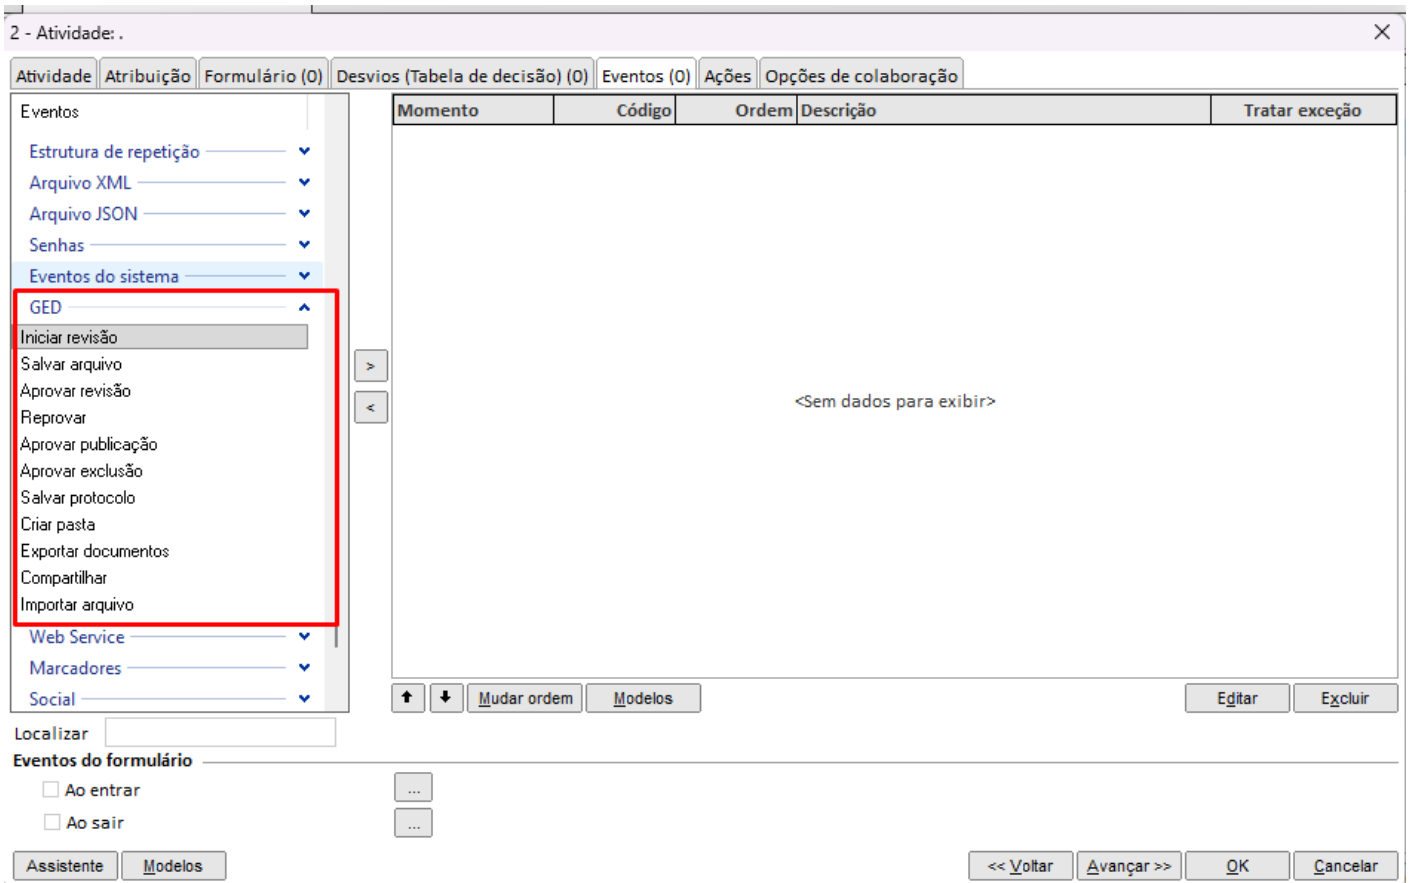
2 - Atividade: .

Atividade | Atribuição | Formulário (0) | Desvios (Tabela de decisão) (0) | Eventos (0) | Ações | Opções de colaboração

Eventos

Estrutura de repetição
Arquivo XML
Arquivo JSON
Senhas
Eventos do sistema
GED
Iniciar revisão
Salvar arquivo
Aprovar revisão
Reprovar
Aprovar publicação
Aprovar exclusão
Salvar protocolo
Criar pasta
Exportar documentos
Compartilhar
Importar arquivo
Web Service
Marcadores
Social

| Momento | Código | Ordem | Descrição | Tratar exceção |
|---|---|---|---|---|

<Sem dados para exibir>

>
<

Mudar ordem | Modelos | Editar | Excluir

Localizar

Eventos do formulário

Ao entrar ...
Ao sair ...

Assistente | Modelos | << Voltar | Avançar >> | OK | Cancelar